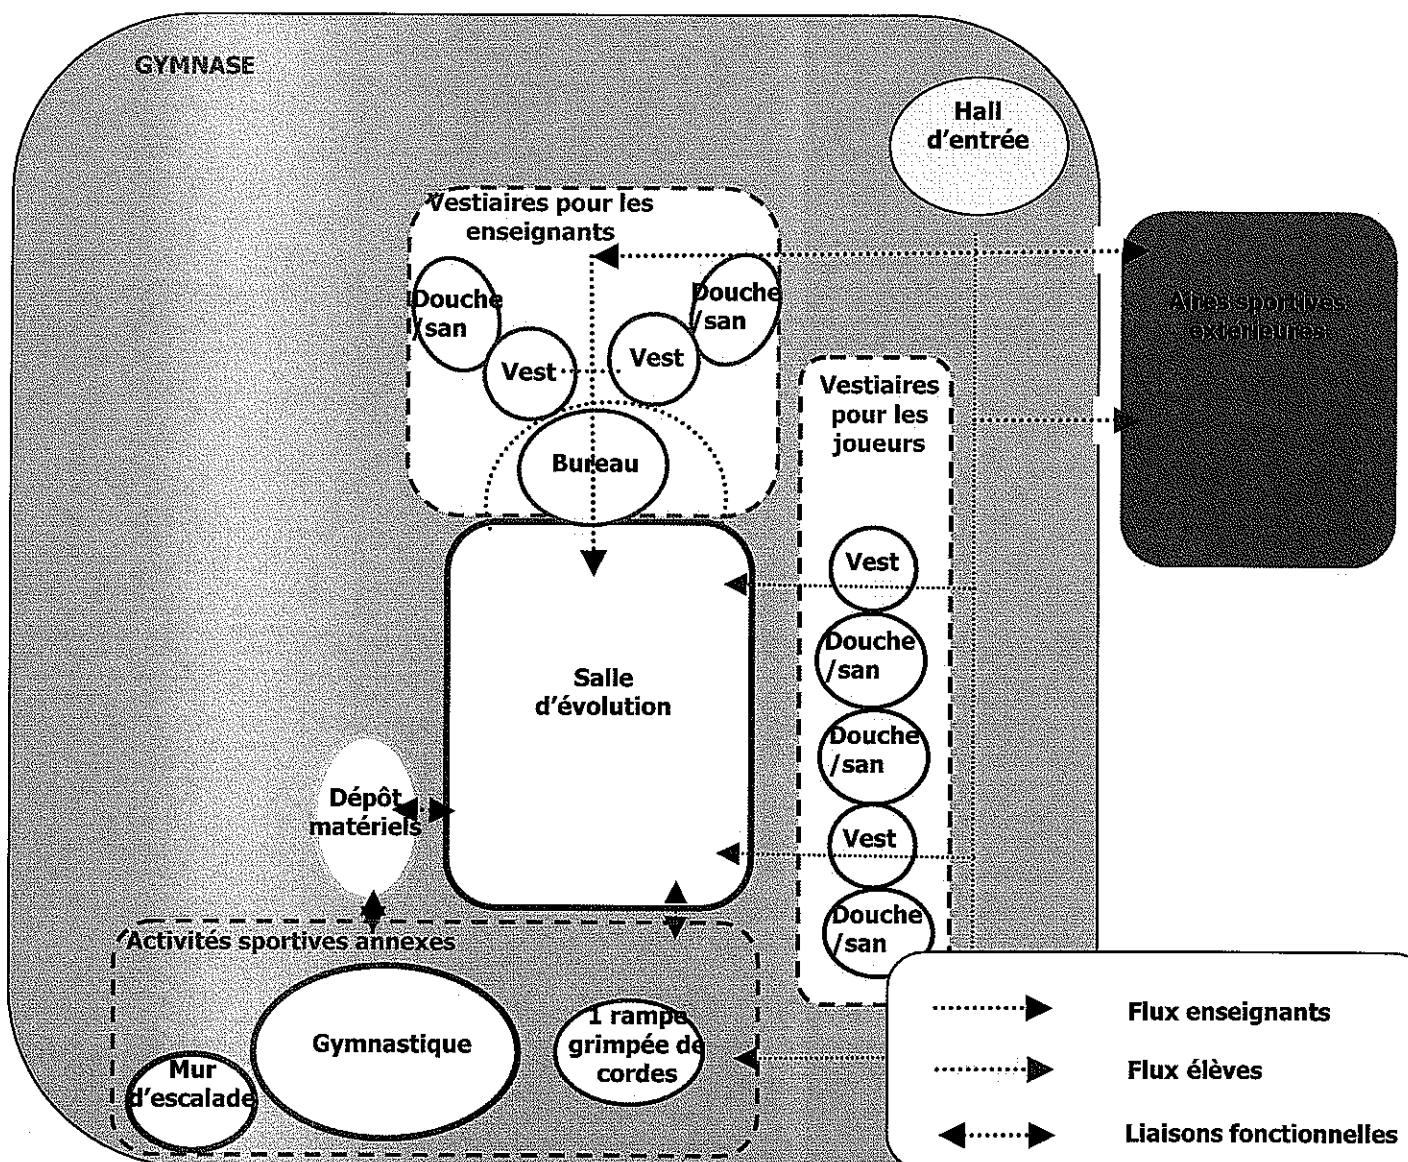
GYMNASE

Hall d'entrée

Vestiaires pour les enseignants

Douche /san

Vest

Vest

Douche /san

Bureau

Aires sportives extérieures

Vestiaires pour les joueurs

Vest

Douche /san

Douche /san

Vest

Douche /san

Salle d'évolution

Dépôt matériels

Activités sportives annexes

Gymnastique

1 rampe grimpée de cordes

Mur d'escalade

Flux enseignants

Flux élèves

Liaisons fonctionnelles